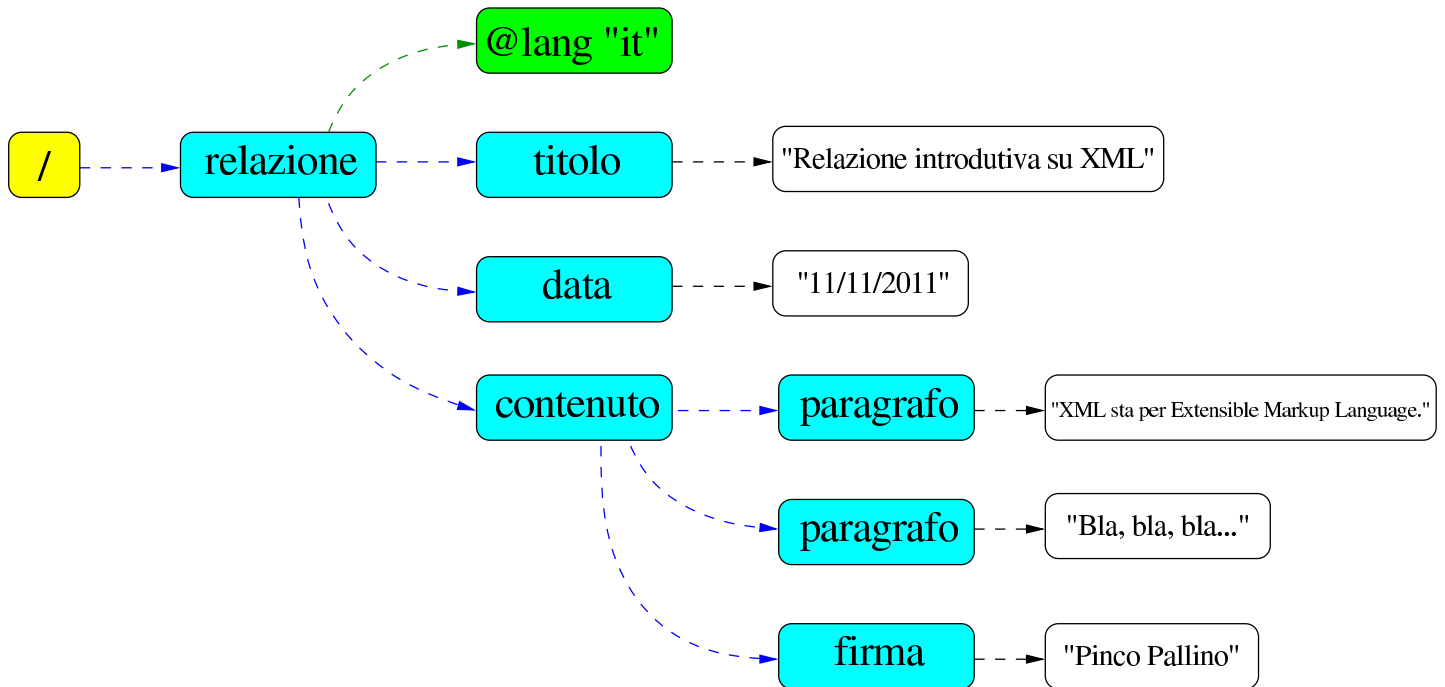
@lang "it"

/

relazione

titolo

"Relazione introdutiva su XML"

data

"11/11/2011"

contenuto

paragrafo

"XML sta per Extensible Markup Language."

paragrafo

"Bla, bla, bla..."

firma

"Pinco Pallino"